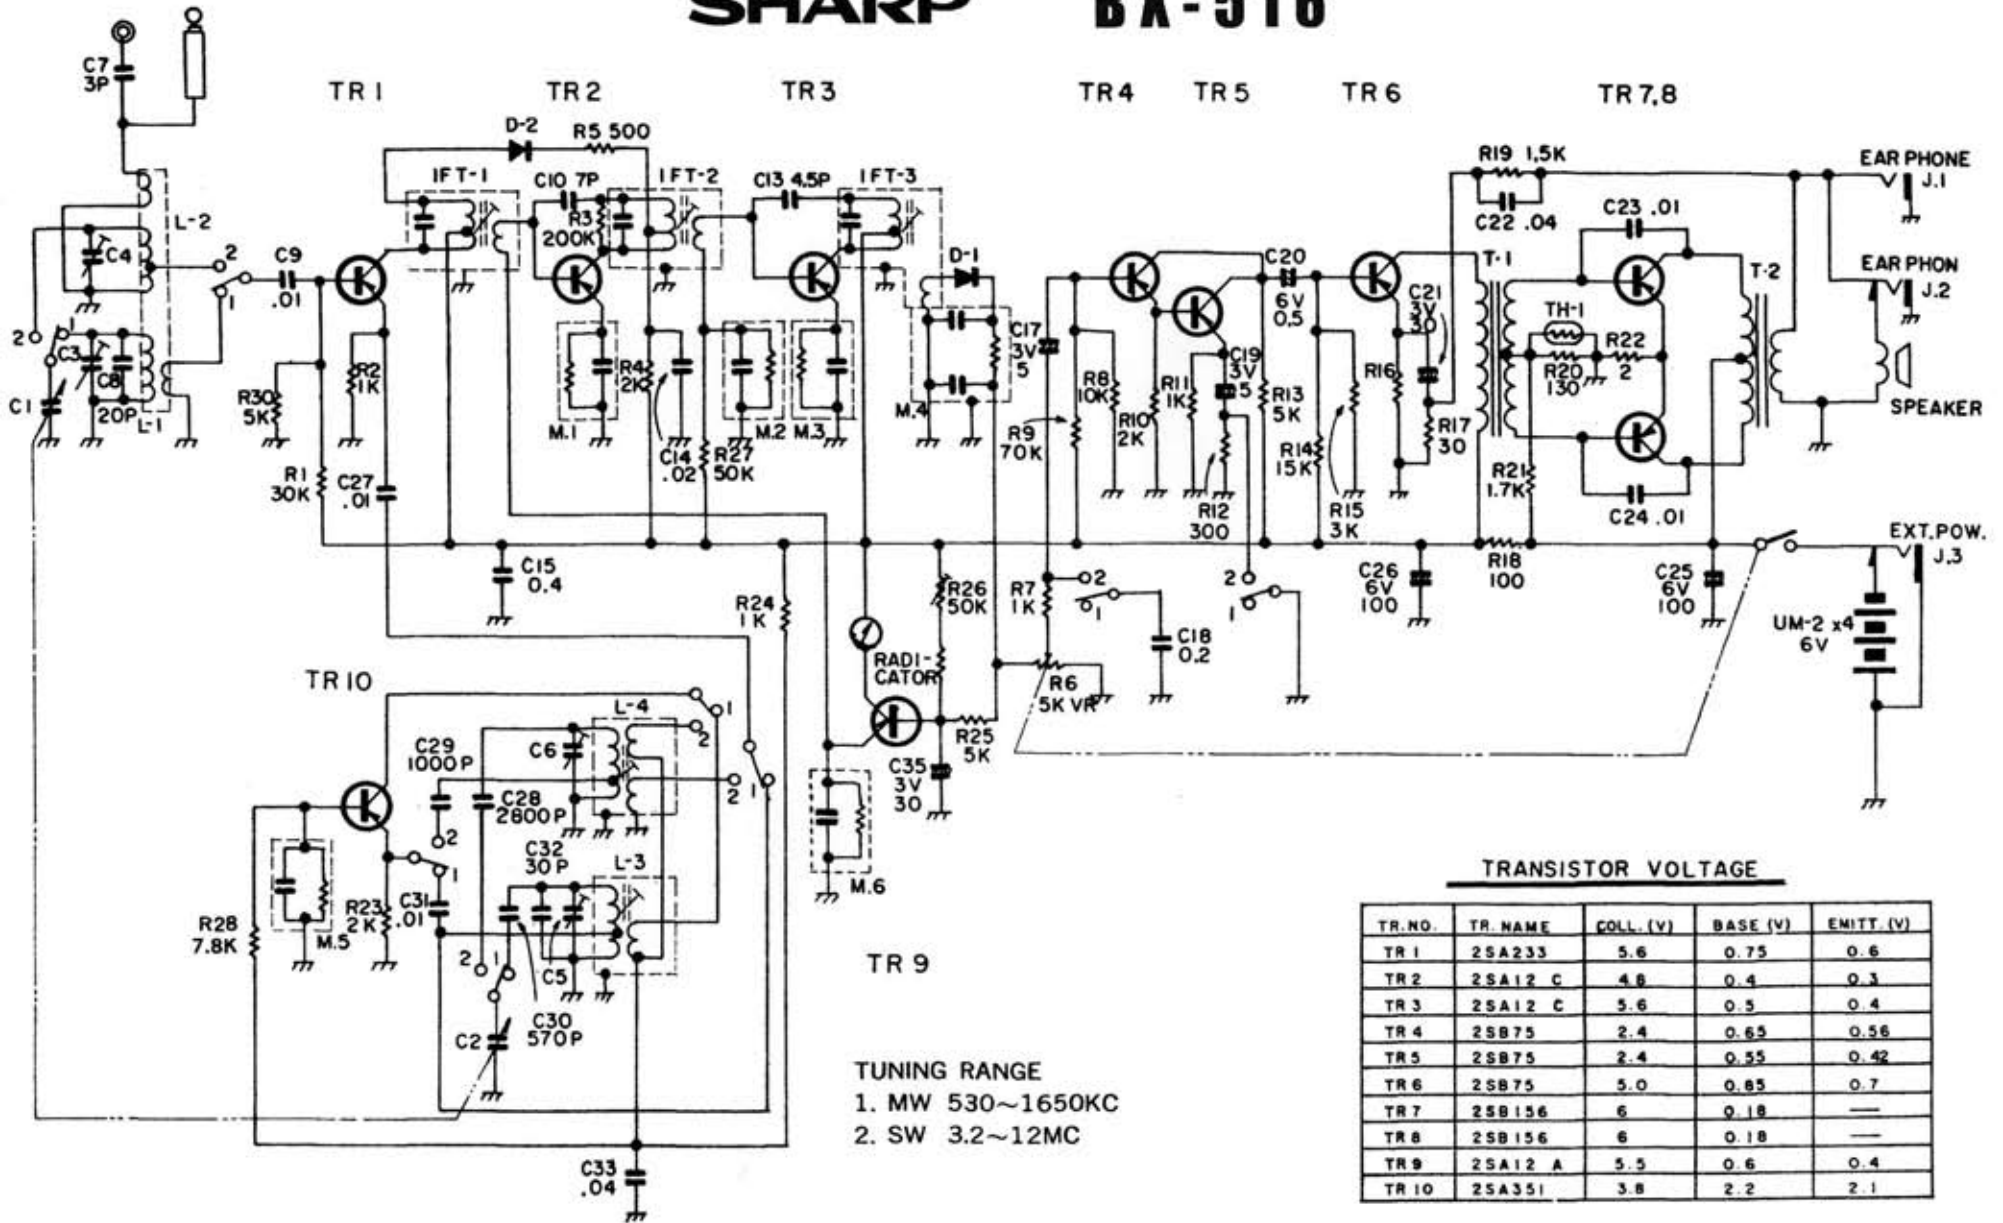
SHARP BX-310

TR 1 TR 2 TR 3 TR 4 TR 5 TR 6 TR 7,8

C7 3P
D-2 R5 500
IFT-1 C10 7P IFT-2 C13 4.5P IFT-3
R19 1.5K
EAR PHONE J.1
C22 .04 C23 .01
L-2 C4 2 C9 .01 1 R3 200K D-1
C20 6V 0.5 T-1 T-2
EAR PHON J.2
C21 3V 30 TH-1 R22 2
2 C3 C8 20P L-1 C1
R30 5K R2 1K R4 2K M.1 M.2 M.3 M.4 C17 3V 5
R8 10K R10 2K R11 1K C19 3V 5 R13 5K R16 R20 130
SPEAKER
R17 30
C14 .02 R27 50K R9 70K R14 15K R12 300 R15 3K
R21 1.7K
R1 30K C27 .01
C24 .01
EXT.POW. J.3
C15 0.4
R18 100
C26 6V 100 C25 6V 100
R24 1K R26 50K R7 1K 2 1 C18 0.2 2 1
UM-2 x4 6V
RADI-CATOR R6 5K VR
TR 10
1 2
C29 1000P C6 L-4 R25 5K
C35 3V 30
C28 2800P 2 1
2 1
C32 30P L-3 M.6
R28 7.8K M.5 R23 2K C31 .01
2 1 C5
TR 9
C2 C30 570P
TUNING RANGE
1. MW 530~1650KC
2. SW 3.2~12MC
C33 .04

TRANSISTOR VOLTAGE

| TR. NO. | TR. NAME | COLL. (V) | BASE (V) | EMITT. (V) |
|---|---|---|---|---|
| TR 1 | 2SA233 | 5.6 | 0.75 | 0.6 |
| TR 2 | 2SA12 C | 4.8 | 0.4 | 0.3 |
| TR 3 | 2SA12 C | 5.6 | 0.5 | 0.4 |
| TR 4 | 2SB75 | 2.4 | 0.65 | 0.56 |
| TR 5 | 2SB75 | 2.4 | 0.55 | 0.42 |
| TR 6 | 2SB75 | 5.0 | 0.85 | 0.7 |
| TR 7 | 2SB156 | 6 | 0.18 | — |
| TR 8 | 2SB156 | 6 | 0.18 | — |
| TR 9 | 2SA12 A | 5.5 | 0.6 | 0.4 |
| TR 10 | 2SA351 | 3.8 | 2.2 | 2.1 |